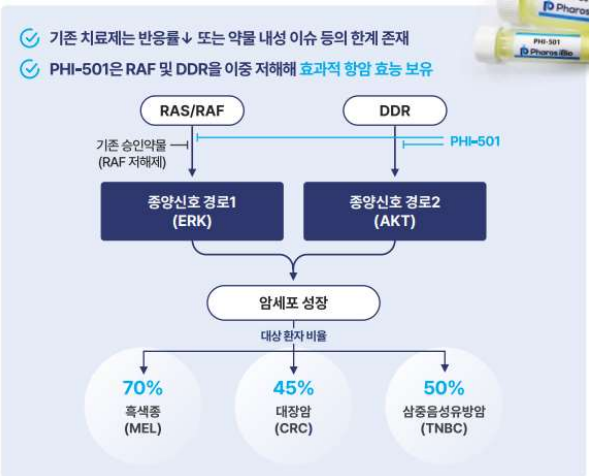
Pharos
PHI-501
Pharos iBio

기존 치료제는 반응률↓ 또는 약물 내성 이슈 등의 한계 존재
PHI-501은 RAF 및 DDR을 이중 저해해 효과적 항암 효능 보유

RAS/RAF
DDR
기존 승인약물 (RAF 저해제)
PHI-501
종양신호 경로1 (ERK)
종양신호 경로2 (AKT)
암세포 성장
대상 환자 비율

70%
흑색종 (MEL)

45%
대장암 (CRC)

50%
삼중음성유방암 (TNBC)